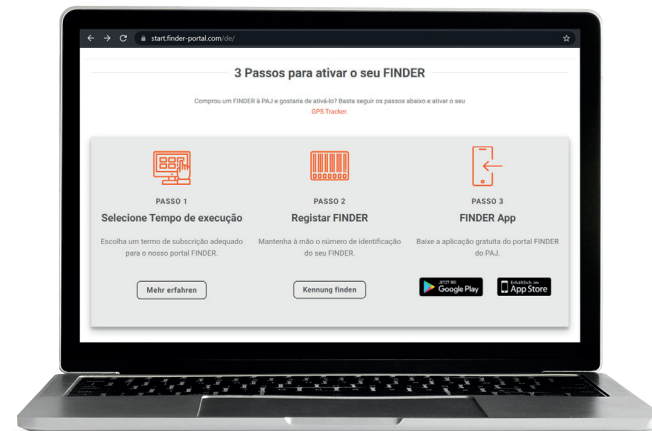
start.finder-portal.com/de/

3 Passos para ativar o seu FINDER

Comprou um FINDER à PAJ e gostaria de ativá-lo? Basta seguir os passos abaixo e ativar o seu GPS Tracker.

PASSO 1
Selecione Tempo de execução
Escolha um termo de subscrição adequado para o nosso portal FINDER.
Mehr erfahren

PASSO 2
Registar FINDER
Mantenha à mão o número de identificação do seu FINDER.
Kennung finden

PASSO 3
FINDER App
Baixe a aplicação gratuita do portal FINDER do PAJ.
JETZT BEI Google Play
Erhältlich im App Store